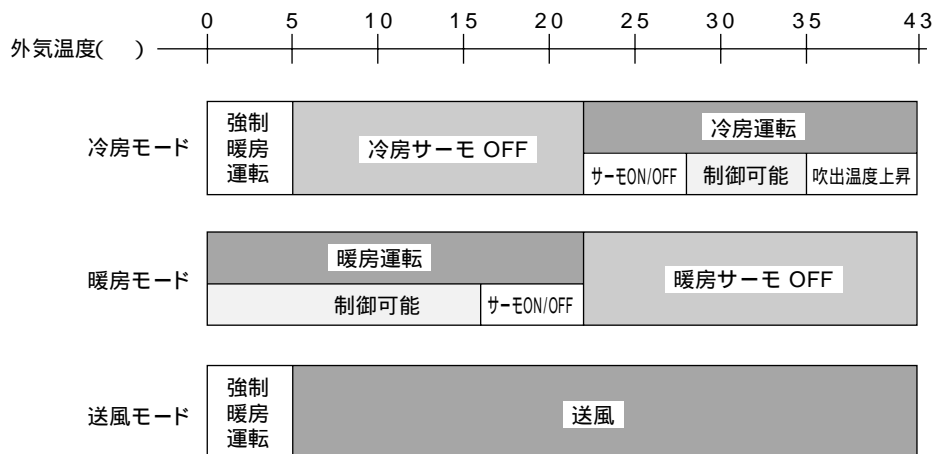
外気温度( )

0 5 10 15 20 25 30 35 43

冷房モード

強制暖房運転

冷房サーモ OFF

冷房運転

サーモON/OFF

制御可能

吹出温度上昇

暖房モード

暖房運転

制御可能

サーモON/OFF

暖房サーモ OFF

送風モード

強制暖房運転

送風